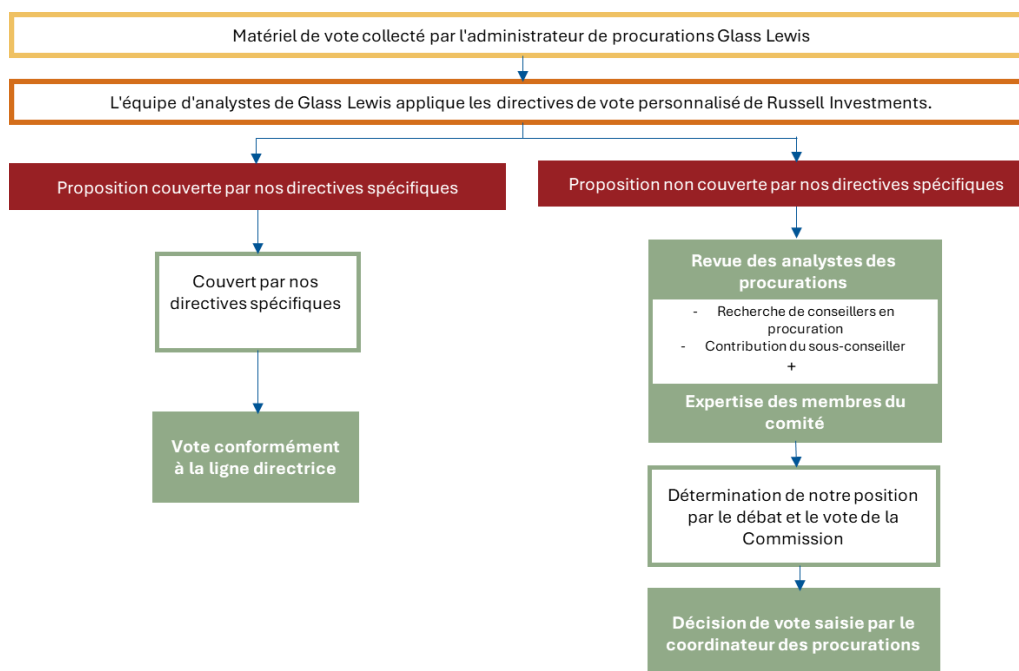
Matériel de vote collecté par l'administrateur de procurations Glass Lewis

L'équipe d'analystes de Glass Lewis applique les directives de vote personnalisé de Russell Investments.

Proposition couverte par nos directives spécifiques

Couvert par nos directives spécifiques

Vote conformément à la ligne directrice

Proposition non couverte par nos directives spécifiques

Revue des analystes des procurations

- Recherche de conseillers en procuration
- Contribution du sous-conseiller
+

Expertise des membres du comité

Détermination de notre position par le débat et le vote de la Commission

Décision de vote saisie par le coordinateur des procurations